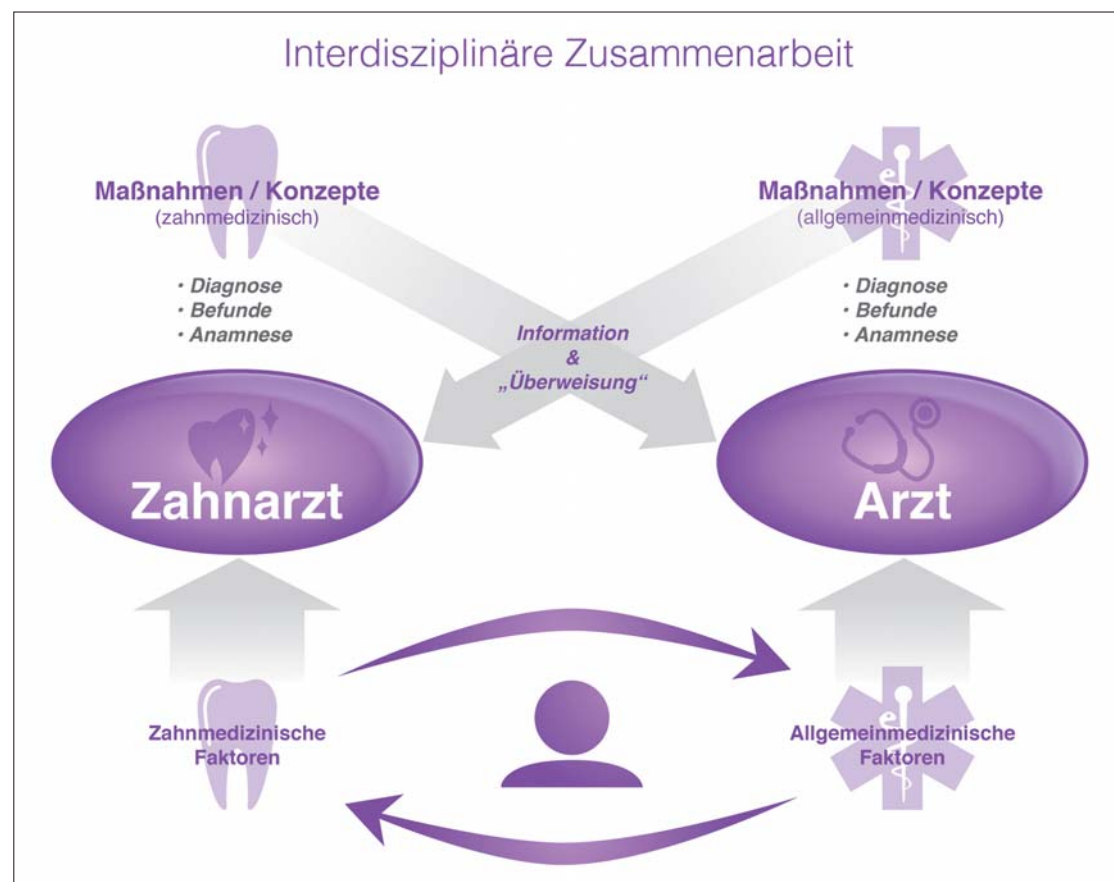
Interdisziplinäre Zusammenarbeit

Maßnahmen / Konzepte
(zahnmedizinisch)

Maßnahmen / Konzepte
(allgemeinmedizinisch)

· Diagnose
· Befunde
· Anamnese

· Diagnose
· Befunde
· Anamnese

Information
&
„Überweisung“

Zahnarzt

Arzt

Zahnmedizinische
Faktoren

Allgemeinmedizinische
Faktoren